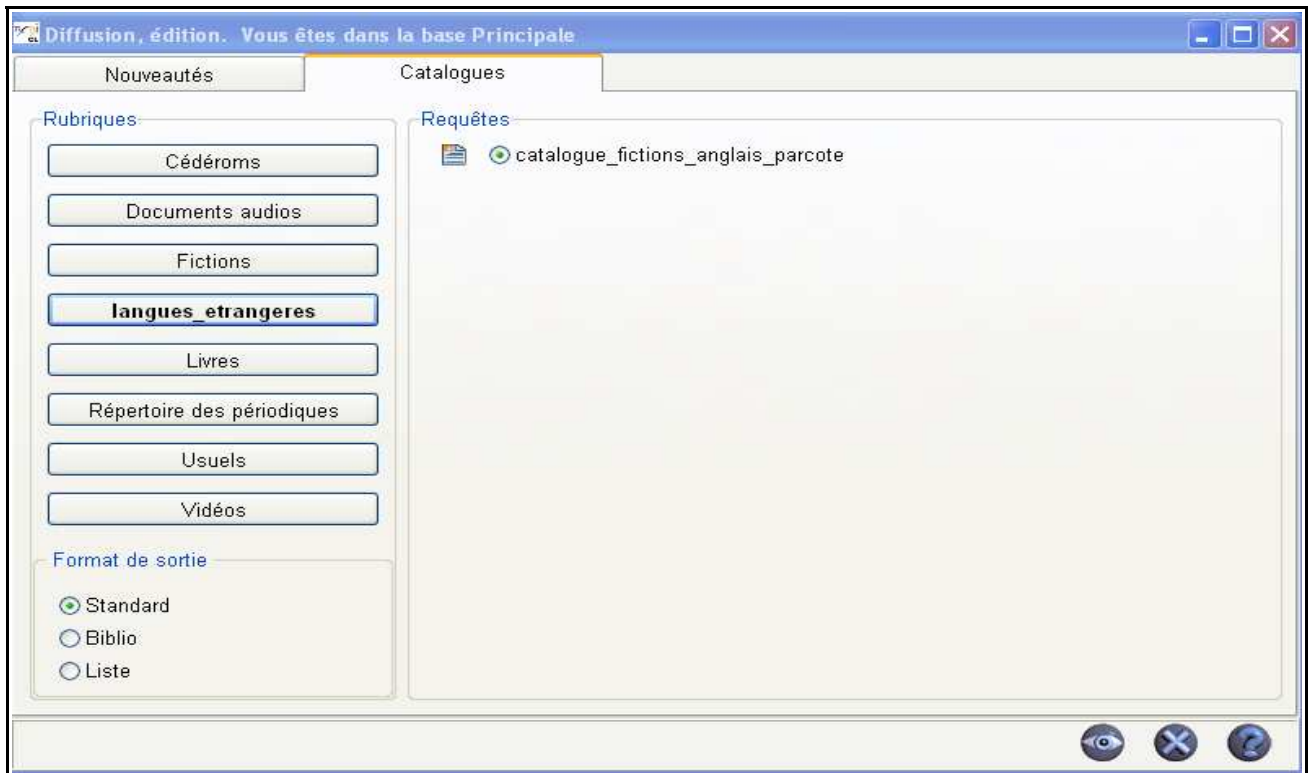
Diffusion, édition. Vous êtes dans la base Principale

Nouveautés
Catalogues

Rubriques
Cédéroms
Documents audios
Fictions
langues_etrangeres
Livres
Répertoire des périodiques
Usuels
Vidéos

Format de sortie
Standard
Biblio
Liste

Requêtes
catalogue_fictions_anglais_parcote